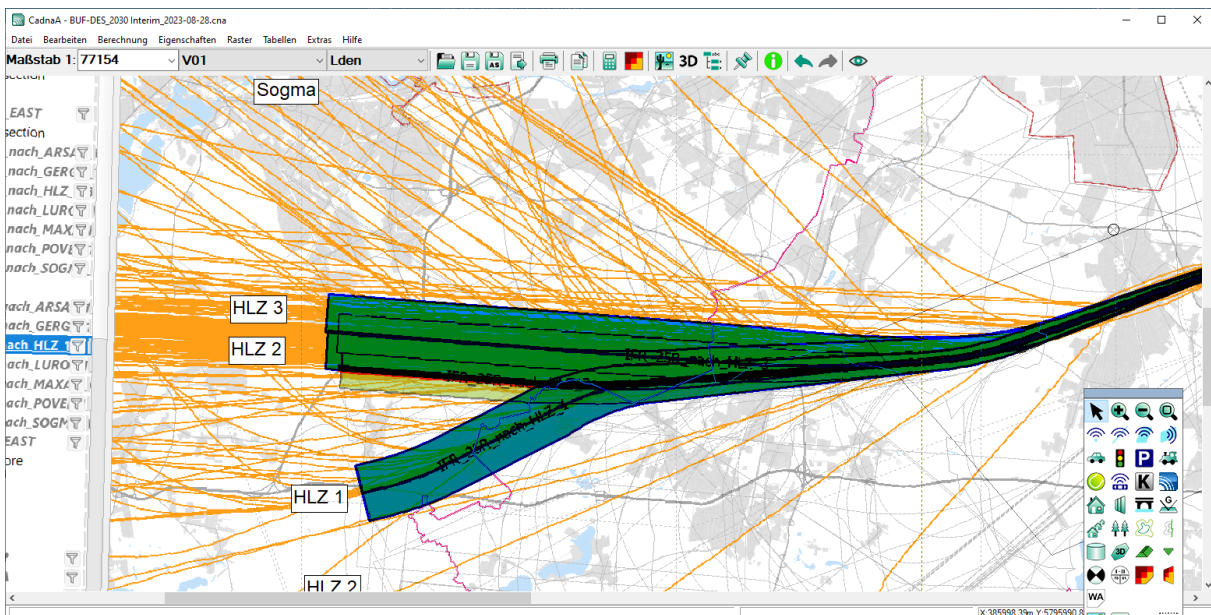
CadnaA - BUF-DES_2030 Interim_2023-08-28.cna

Datei Bearbeiten Berechnung Eigenschaften Raster Tabellen Extras Hilfe

Maßstab 1: 77154 V01 Lden

3D

section

_EAST
section
nach_ARSA
nach_GERG
nach_HLZ_
nach_LURO
nach_MAX
nach_POVE
nach_SOGI

nach_ARSA
nach_GERG
nach_HLZ_1
nach_LURO
nach_MAXA
nach_POVE
nach_SOGM
EAST
ore

Sogma

HLZ 3

HLZ 2

HLZ 1

HLZ 2

ISR_25R_nach_HLZ_1

IFR_25R_nach_HLZ_1

P K WA 3D

X: 385998.39m Y: 5795990.8